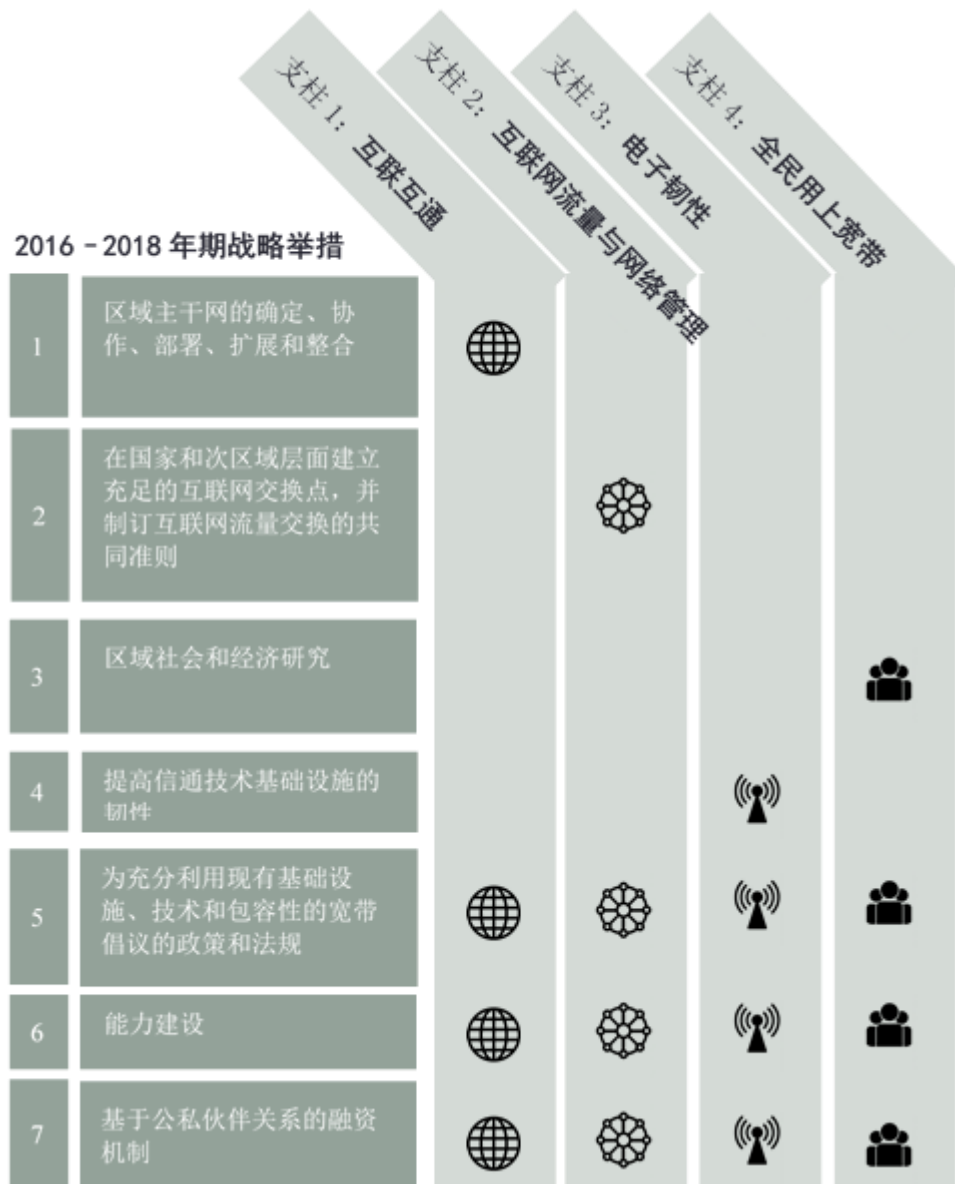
支柱 1：互联互通

支柱 2：互联网流量与网络管理

支柱 3：电子韧性

支柱 4：全民用上宽带

2016 – 2018 年期战略举措

| | 2016 – 2018 年期战略举措 | 支柱 1：互联互通 | 支柱 2：互联网流量与网络管理 | 支柱 3：电子韧性 | 支柱 4：全民用上宽带 |
|---|---|---|---|---|---|
| 1 | 区域主干网的确定、协作、部署、扩展和整合 | ✓ | | | |
| 2 | 在国家和次区域层面建立充足的互联网交换点，并制订互联网流量交换的共同准则 | | ✓ | | |
| 3 | 区域社会和经济研究 | | | | ✓ |
| 4 | 提高信通技术基础设施的韧性 | | | ✓ | |
| 5 | 为充分利用现有基础设施、技术和包容性的宽带倡议的政策和法规 | ✓ | ✓ | ✓ | ✓ |
| 6 | 能力建设 | ✓ | ✓ | ✓ | ✓ |
| 7 | 基于公私伙伴关系的融资机制 | ✓ | ✓ | ✓ | ✓ |